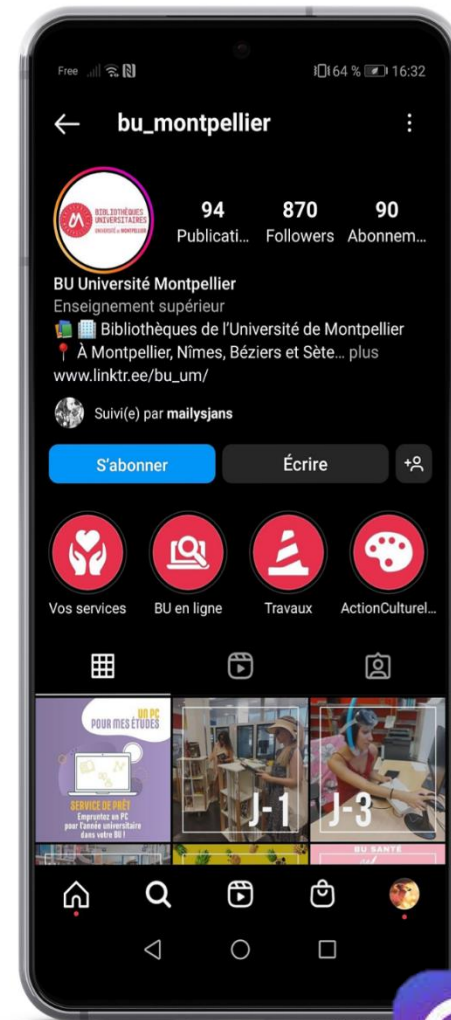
Free 64 % 16:32

bu_montpellier

BIBLIOTHÈQUES UNIVERSITAIRES UNIVERSITÉ DE MONTPELLIER

94 Publicati...
870 Followers
90 Abonnem...

BU Université Montpellier
Enseignement supérieur
📚 🏢 Bibliothèques de l'Université de Montpellier
📍 À Montpellier, Nîmes, Béziers et Sète... plus
www.linktr.ee/bu_um/

Suivi(e) par mailysjans

S'abonner
Écrire

Vos services
BU en ligne
Travaux
ActionCulturel...

UN PC POUR MES ÉTUDES
SERVICE DE PRÊT
Empruntez un PC pour l'année universitaire dans votre BU !

J-1

J-3

BU SANTÉ